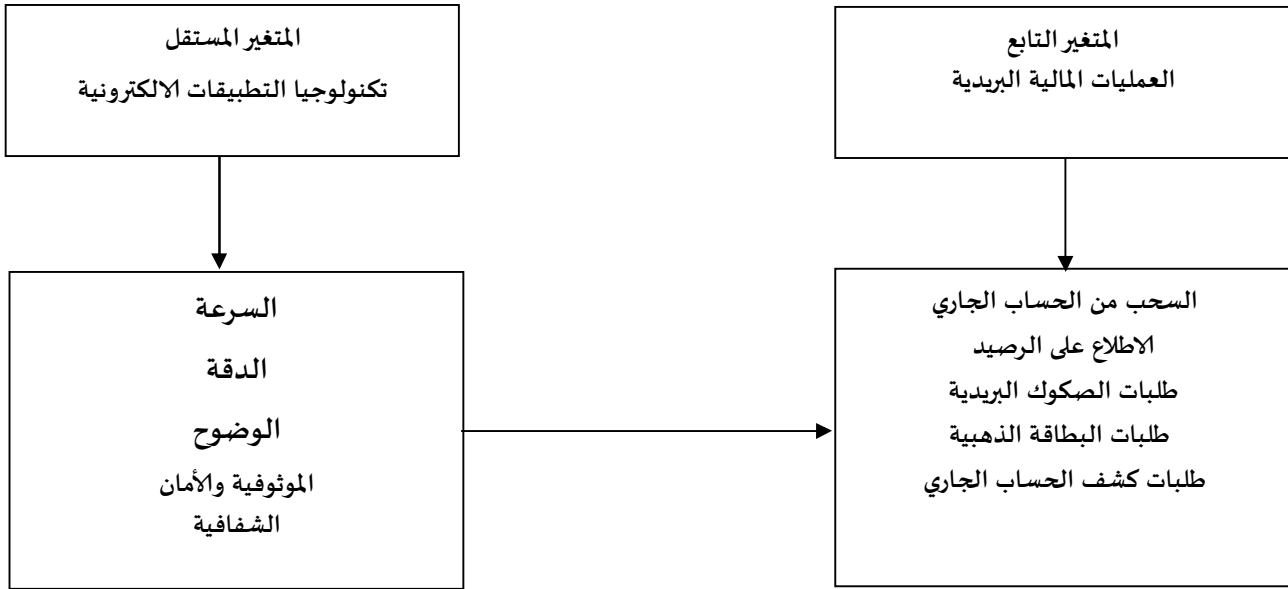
المتغير التابع
العمليات المالية البريدية

المتغير المستقل
تكنولوجيا التطبيقات الالكترونية

السحب من الحساب الجاري
الاطلاع على الرصيد
طلبات الصكوك البريدية
طلبات البطاقة الذهبية
طلبات كشف الحساب الجاري

السرعة
الدقة
الوضوح
الموثوفية والأمان
الشفافية